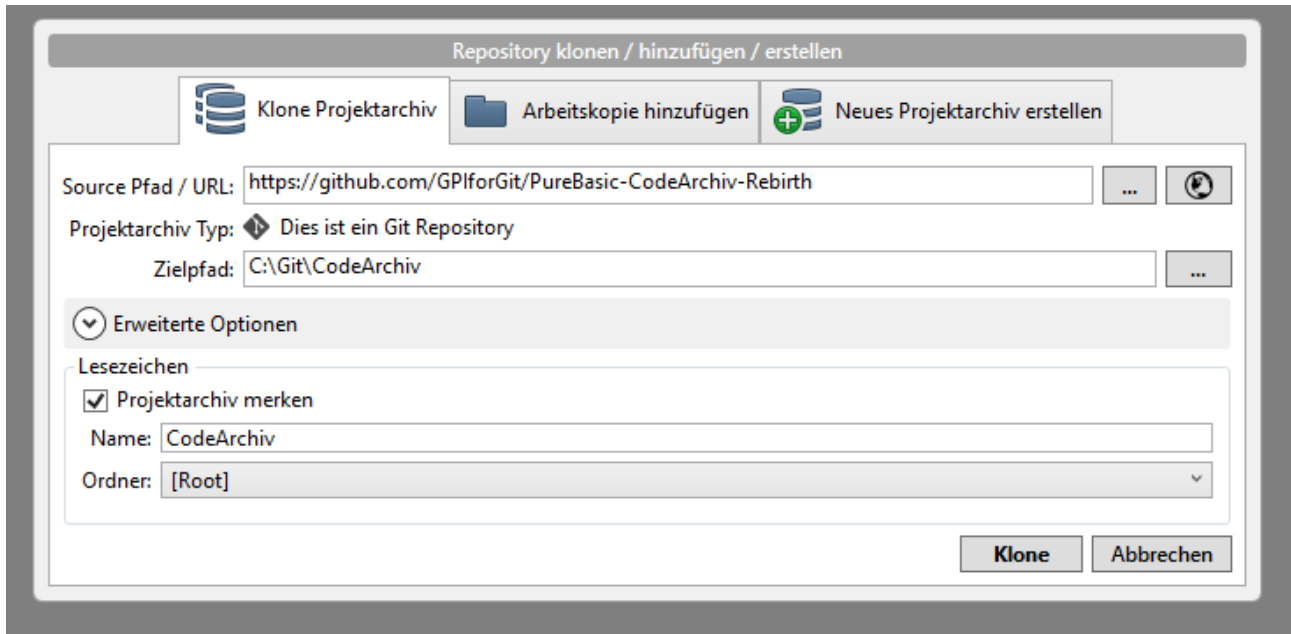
Repository klonen / hinzufügen / erstellen

Klone Projektarchiv

Arbeitskopie hinzufügen

Neues Projektarchiv erstellen

Source Pfad / URL: https://github.com/GPIforGit/PureBasic-CodeArchiv-Rebirth

...

Projektarchiv Typ: Dies ist ein Git Repository

Zielpfad: C:\Git\CodeArchiv

...

Erweiterte Optionen

Lesezeichen

Projektarchiv merken

Name: CodeArchiv

Ordner: [Root]

Klone

Abbrechen